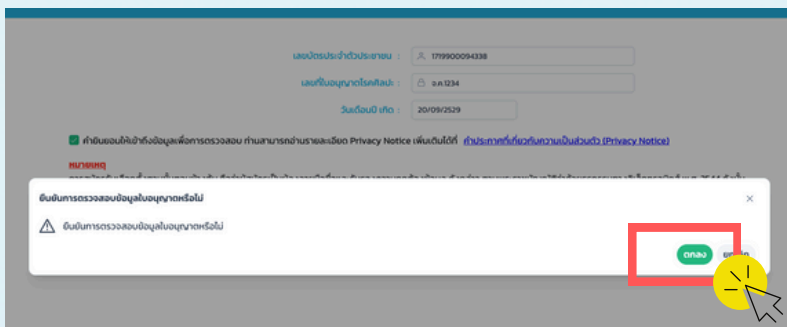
เลขบัตรประจำตัวประชาชน : 1719900094338

เลขที่ใบอนุญาตโรคศิลปะ : อ.ค.1234

วันเดือนปี เกิด : 20/09/2529

ข้าพเจ้ายินยอมให้เข้าถึงข้อมูลเพื่อการตรวจสอบ ท่านสามารถอ่านรายละเอียด Privacy Notice เพิ่มเติมได้ที่ คำประกาศที่เกี่ยวกับความเป็นส่วนตัว (Privacy Notice)

หมายเหตุ

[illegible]

ยืนยันการตรวจสอบข้อมูลใบอนุญาตหรือไม่

×

ยืนยันการตรวจสอบข้อมูลใบอนุญาตหรือไม่

ตกลง

ยกเลิก